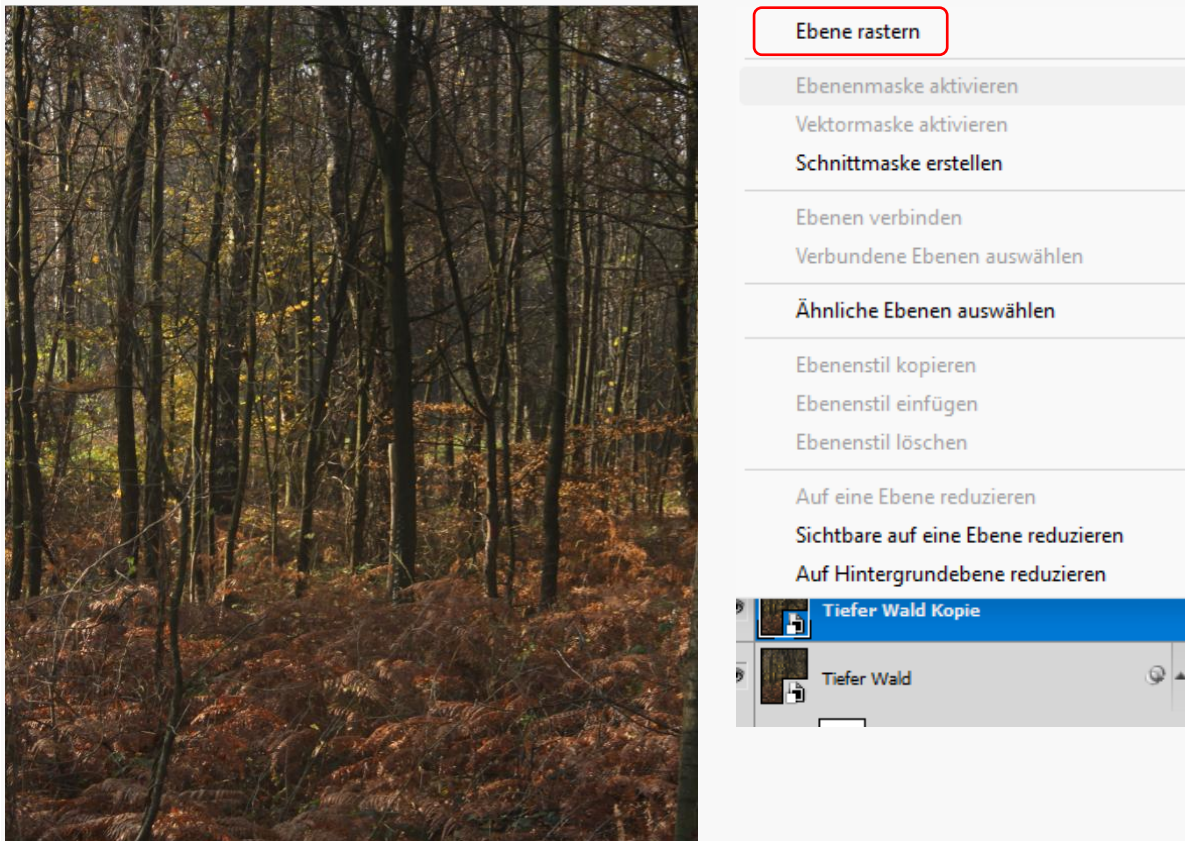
Ebene rastern

Ebenenmaske aktivieren
Vektormaske aktivieren
Schnittmaske erstellen

Ebenen verbinden
Verbundene Ebenen auswählen

Ähnliche Ebenen auswählen

Ebenenstil kopieren
Ebenenstil einfügen
Ebenenstil löschen

Auf eine Ebene reduzieren
Sichtbare auf eine Ebene reduzieren
Auf Hintergrundebene reduzieren

Tiefer Wald Kopie
Tiefer Wald